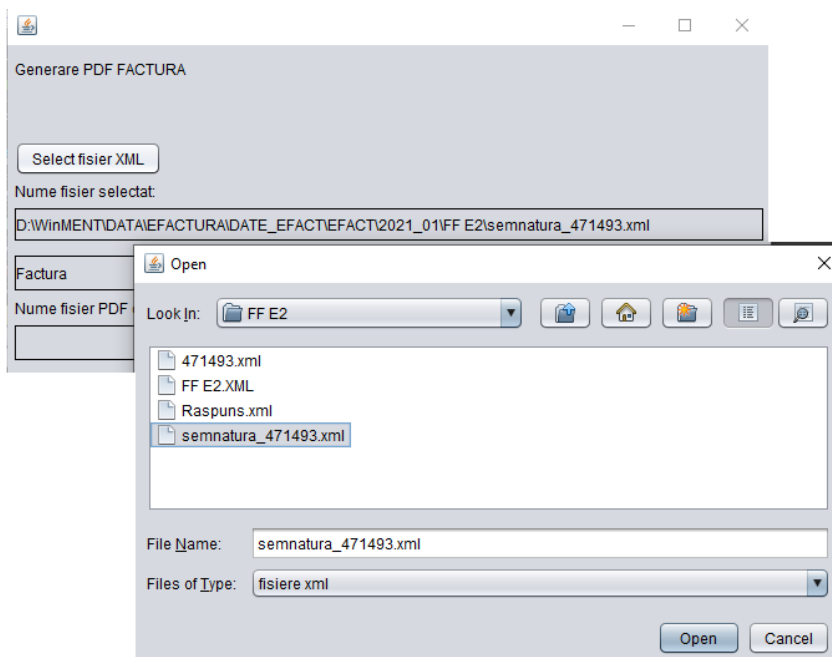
Generare PDF FACTURA

Select fisier XML

Nume fisier selectat:

D:\WinMENT\DATA\EFACTURA\DATE_EFACT\EFACT\2021_01\FF E2\semnatura_471493.xml

Factura

Nume fisier PDF

Open

Look In: FF E2

471493.xml
FF E2.XML
Raspuns.xml
semnatura_471493.xml

File Name: semnatura_471493.xml

Files of Type: fisiere xml

Open Cancel